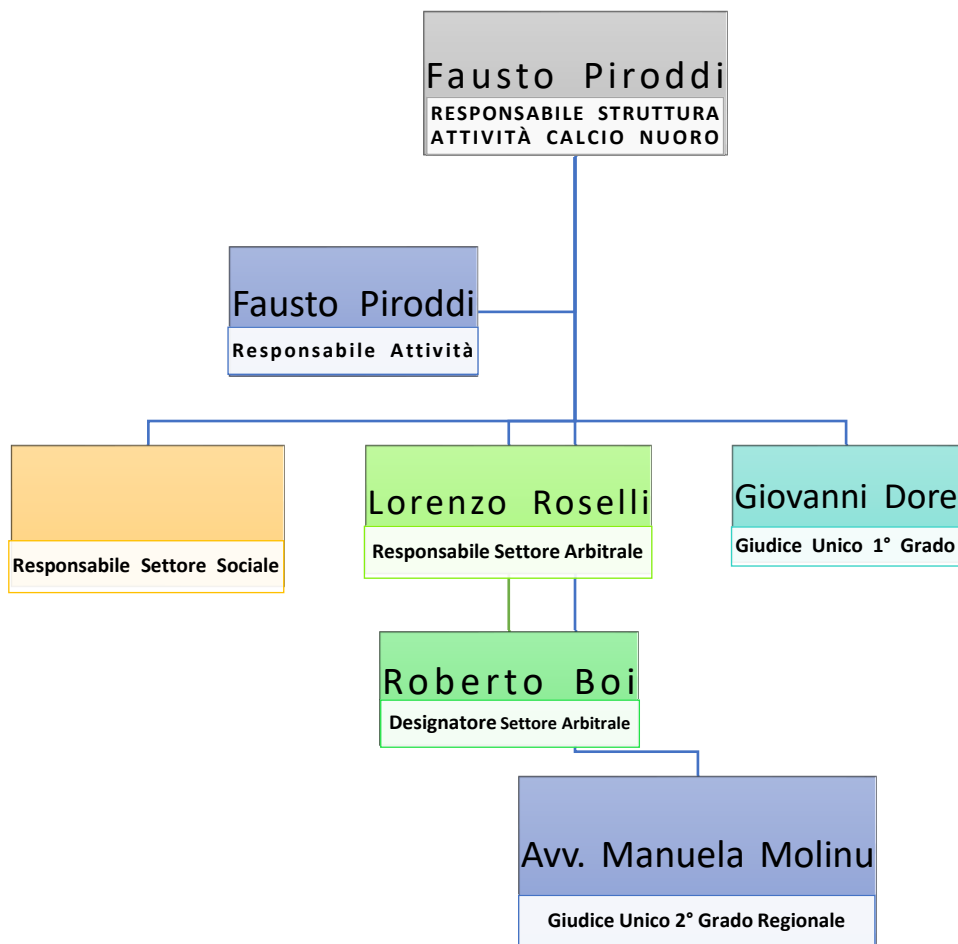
Fausto Piroddi
RESPONSABILE STRUTTURA ATTIVITÀ CALCIO NUORO

Fausto Piroddi
Responsabile Attività

Responsabile Settore Sociale

Lorenzo Roselli
Responsabile Settore Arbitrale

Giovanni Dore
Giudice Unico 1° Grado

Roberto Boi
Designatore Settore Arbitrale

Avv. Manuela Molinu
Giudice Unico 2° Grado Regionale